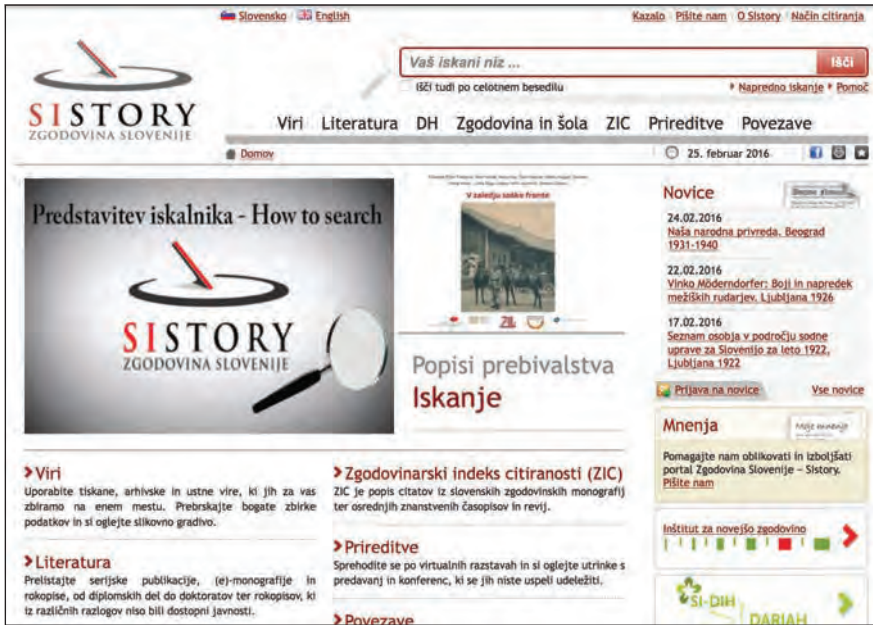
Slovensko English

Kazalo | Pišite nam | O Sistory | Način citiranja

SISTORY
ZGODOVINA SLOVENIJE

Vaš iskani niz ...
Išči

Išči tudi po celotnem besedilu

Napredno iskanje Pomoč

Viri Literatura DH Zgodovina in šola ZIC Prireditve Povezave

Domov

25. februar 2016

Predstavitev iskalnika - How to search

SISTORY
ZGODOVINA SLOVENIJE

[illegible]

V zaledju soške fronte

ZIL

Popisi prebivalstva
Iskanje

Novice

24.02.2016
Naša narodna privreda. Beograd 1931-1940

22.02.2016
Vinko Möderndorfer: Boji in napredek mežiških rudarjev. Ljubljana 1926

17.02.2016
Seznam osobja v področju sodne uprave za Slovenijo za leto 1922. Ljubljana 1922

Prijava na novice
Vse novice

Mnenja

Pomagajte nam oblikovati in izboljšati portal Zgodovina Slovenije – Sistory.
Pišite nam

Inštitut za novejšo zgodovino

SI-DIH
DARIAH

Viri
Uporabite tiskane, arhivske in ustne vire, ki jih za vas zbiramo na enem mestu. Prebrskajte bogate zbirke podatkov in si oglejte slikovno gradivo.

Literatura
Prelistajte serijske publikacije, (e)-monografije in rokopise, od diplomskih del do doktoratov ter rokopisov, ki iz različnih razlogov niso bili dostopni javnosti.

Zgodovinarski indeks citiranosti (ZIC)
ZIC je popis citatov iz slovenskih zgodovinskih monografij ter osrednjih znanstvenih časopisov in revij.

Prireditve
Sprehodite se po virtualnih razstavah in si oglejte utrinke s predavanj in konferenc, ki se jih niste uspeli udeležiti.

Povezave